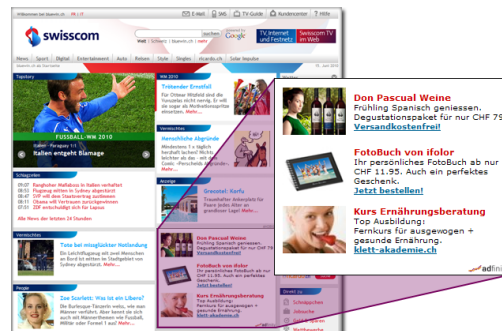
Willkommen bei bluewin.ch | E-Mail | SMS | TV-Guide | Kundencenter | Hilfe

swisscom

Web | Schweiz | bluewin.ch | mehr

Google

TV, Internet und Festnetz

Swisscom TV Web

News | Sport | Digital | Entertainment | Auto | Reisen | Style | Singles | sfcards.ch | Solar Impulse

Topstory

FUSSBALL-WM 2010

Italien entgeht Blamage

WM 2010

Tritender Ersatz!

Vermischtes

Menschliche Abgründe

Schlagzeilen

Vermischtes

Tote bei missglückter Notlandung

People

Zoe Scelfert: Was ist ein Libero?

Anzeige

Gresstell: Korfu

Don Pascual Weine

FotoBuch von ifolor

Kurs Ernährungsberatung

Don Pascual Weine
Frühling Spanisch geniessen.
Degustationspaket für nur CHF 79
Versandkostenfrei!

FotoBuch von ifolor
Ihr persönliches FotoBuch ab nur CHF 11.95. Auch ein perfektes Geschenk.
Jetzt bestellen!

Kurs Ernährungsberatung
Top Ausbildung:
Fernkurs für ausgewogen + gesunde Ernährung.
klett-akademie.ch

adlink